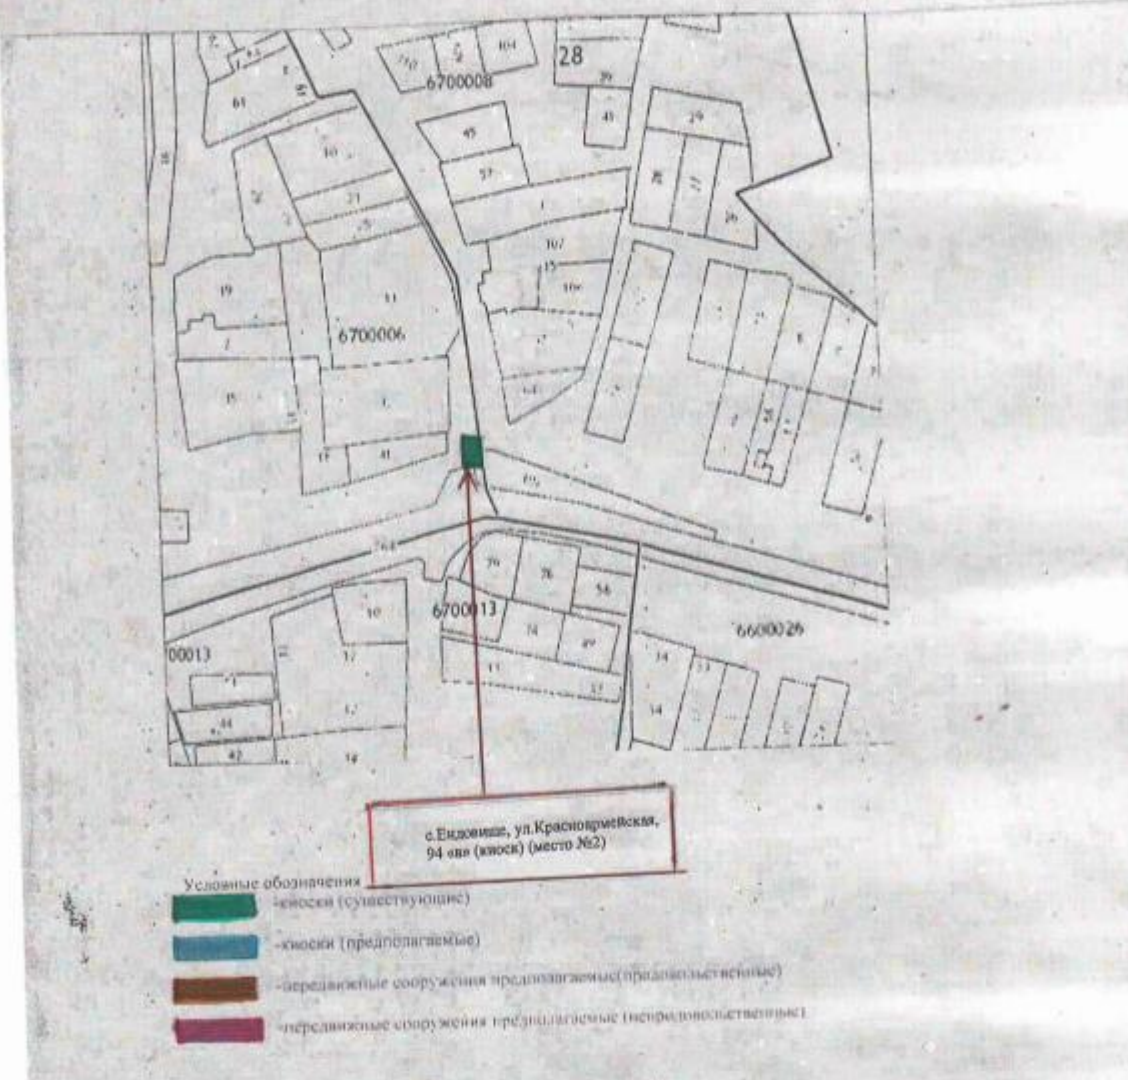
6700008
28
104
45
57
29
107
106
6700006
19
15
11
41
17
105
268
26
76
56
6700013
10
17
74
49
11
6600026
14
53
14
00013
44
42
14

с.Ендовище, ул.Красноармейская, 94 вв (киоск) (место №2)

Условные обозначения
-киоски (существующие)
-киоски (предполагаемые)
-передвижные сооружения предполагаемые(продовольственные)
-передвижные сооружения предполагаемые (непродовольственные)